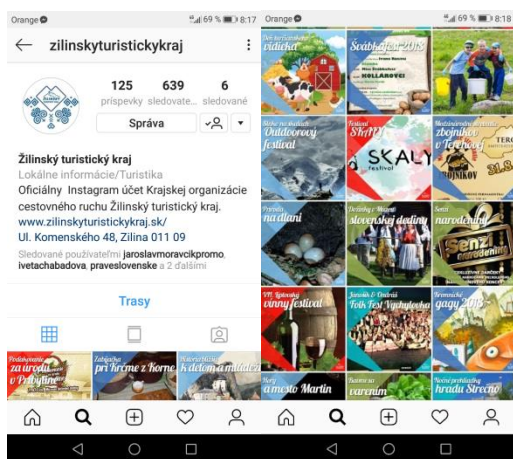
Orange	69 % 8:17

zilinskyturistickykraj

125 príspevky
639 sledovate...
6 sledované

Správa

Žilinský turistický kraj
Lokálne informácie/Turistika
Oficiálny Instagram účet Krajskej organizácie cestovného ruchu Žilinský turistický kraj.
www.zilinskyturistickykraj.sk/
Ul. Komenského 48, Zilina 011 09
Sledované používateľmi jaroslavmoravcikpromo, ivetachabadova, praveslovenske a 2 ďalšími

Trasy

Poďakovanie za úrodu v Prabytine
Zabíjačka pri hrnce z Korne
Maľovačky k detom a mládeži

Orange	69 % 8:18

Deň na slovenskej vidieku
Šoubkafest 2018
Stále na skalách Outdoorový festival
Festival SKALY
Medzinárodné stretnutie zbojníkov v Terchovej
Príroda na dlani
Dedinky v Muzeu slovenskej dediny
Senzi národného
VII. Liptovský vínny festival
Jánošík & Ondráš Folk Fest Vychylovka
Kremnické gagy 2018
Bory a mesto Martin
Jaskyne sa varením
Hradu Strečno